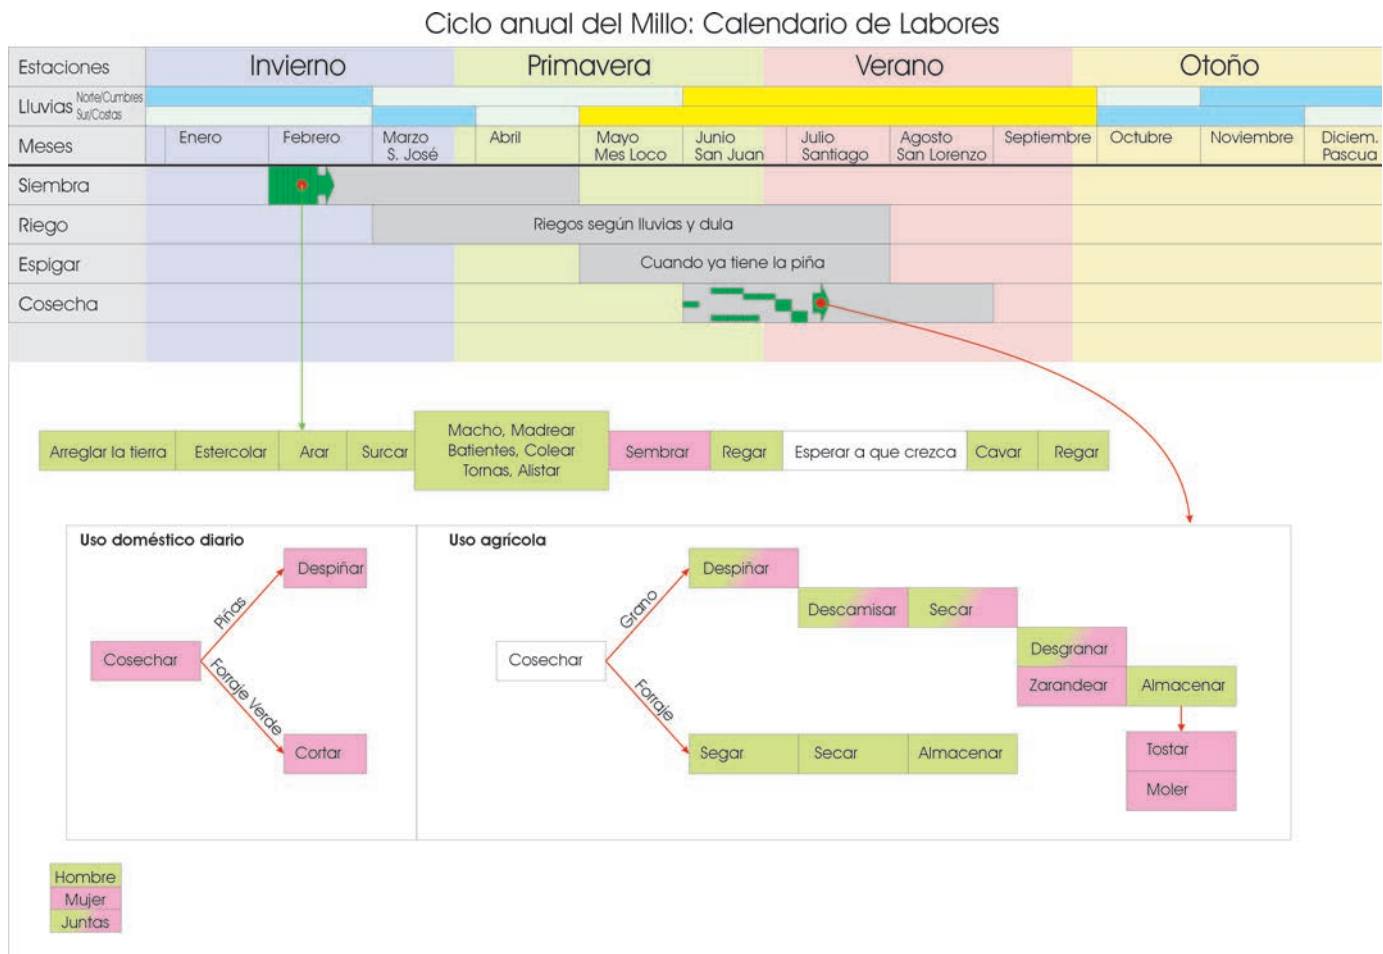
Ciclo anual del Millo: Calendario de Labores

| Estaciones | Invierno | | | Primavera | | | Verano | | | Otoño | | |
|---|---|---|---|---|---|---|---|---|---|---|---|---|
| Lluvias Norte/Cumbres Sur/Costas | | | | | | | | | | | | |
| Meses | Enero | Febrero | Marzo S. José | Abril | Mayo Mes Loco | Junio San Juan | Julio Santiago | Agosto San Lorenzo | Septiembre | Octubre | Noviembre | Diciem. Pascua |
| Siembra | | | | | | | | | | | | |
| Riego | | | Riegos según lluvias y dula | | | | | | | | | |
| Espigar | | | | | Cuando ya tiene la piña | | | | | | | |
| Cosecha | | | | | | | | | | | | |

Arreglar la tierra | Estercolar | Arar | Surcar | Macho, Madrear Batientes, Colear Tornas, Alistar | Sembrar | Regar | Esperar a que crezca | Cavar | Regar

Uso doméstico diario
Cosechar
Piñas
Despiñar
Forraje Verde
Cortar

Uso agrícola
Cosechar
Grano
Despiñar
Descamisar
Secar
Desgranar
Zarandear
Almacenar
Tostar
Moler
Forraje
Segar
Secar
Almacenar

Hombre
Mujer
Juntos